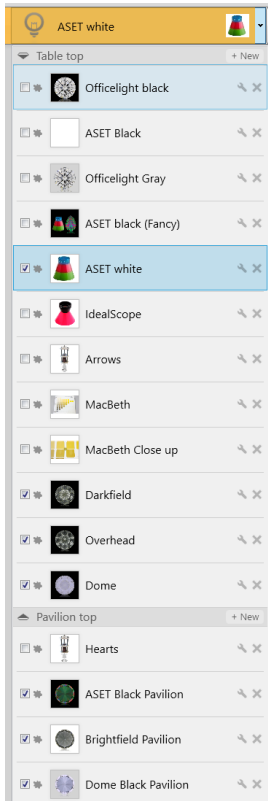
ASET white

Table top
+ New

Officelight black

ASET Black

Officelight Gray

ASET black (Fancy)

ASET white

IdealScope

Arrows

MacBeth

MacBeth Close up

Darkfield

Overhead

Dome

Pavilion top
+ New

Hearts

ASET Black Pavilion

Brightfield Pavilion

Dome Black Pavilion